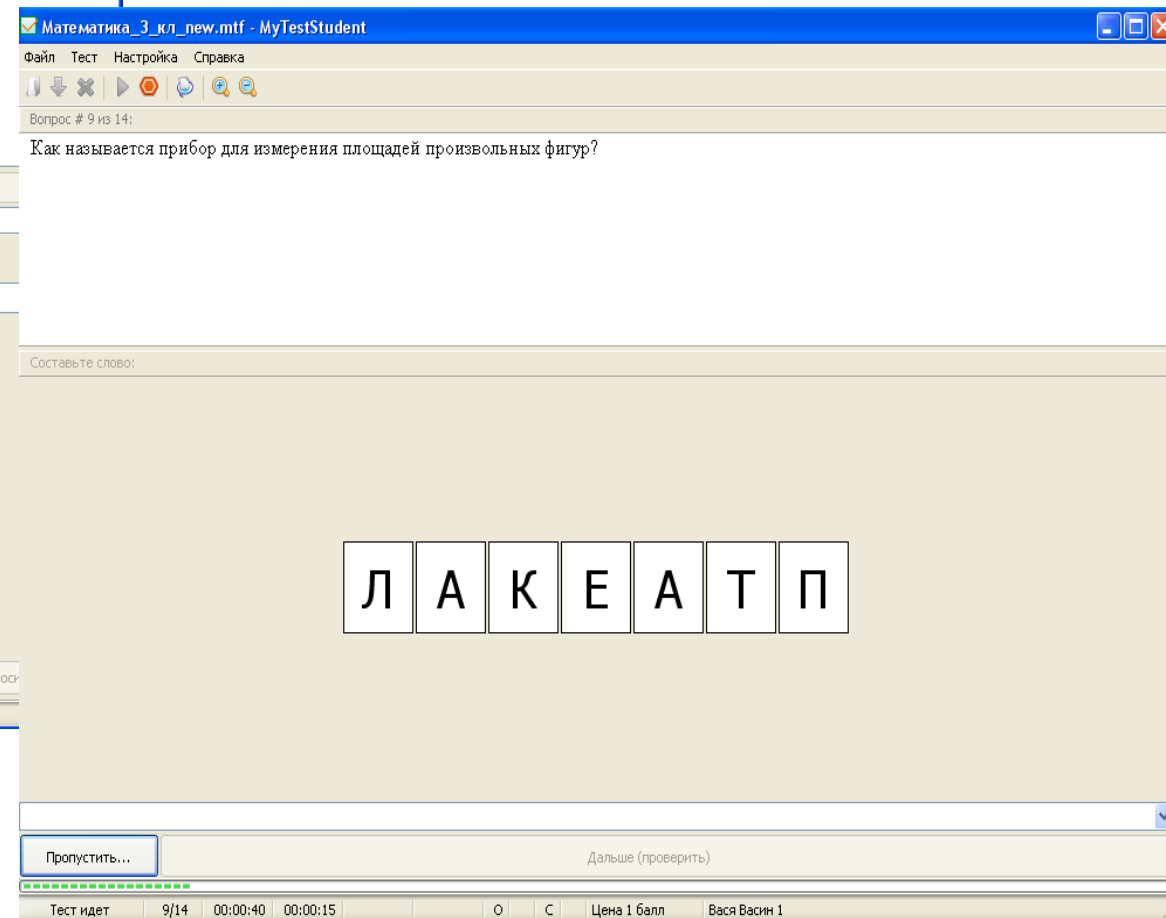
Математика_3_кл_new.mtf - MyTestStudent

Файл Тест Настройка Справка

Вопрос # 9 из 14:

Как называется прибор для измерения площадей произвольных фигур?

Составьте слово:

Л А К Е А Т П

Пропустить...

Дальше (проверить)

Тест идет 9/14 00:00:40 00:00:15 О С Цена 1 балл Вася Васин 1